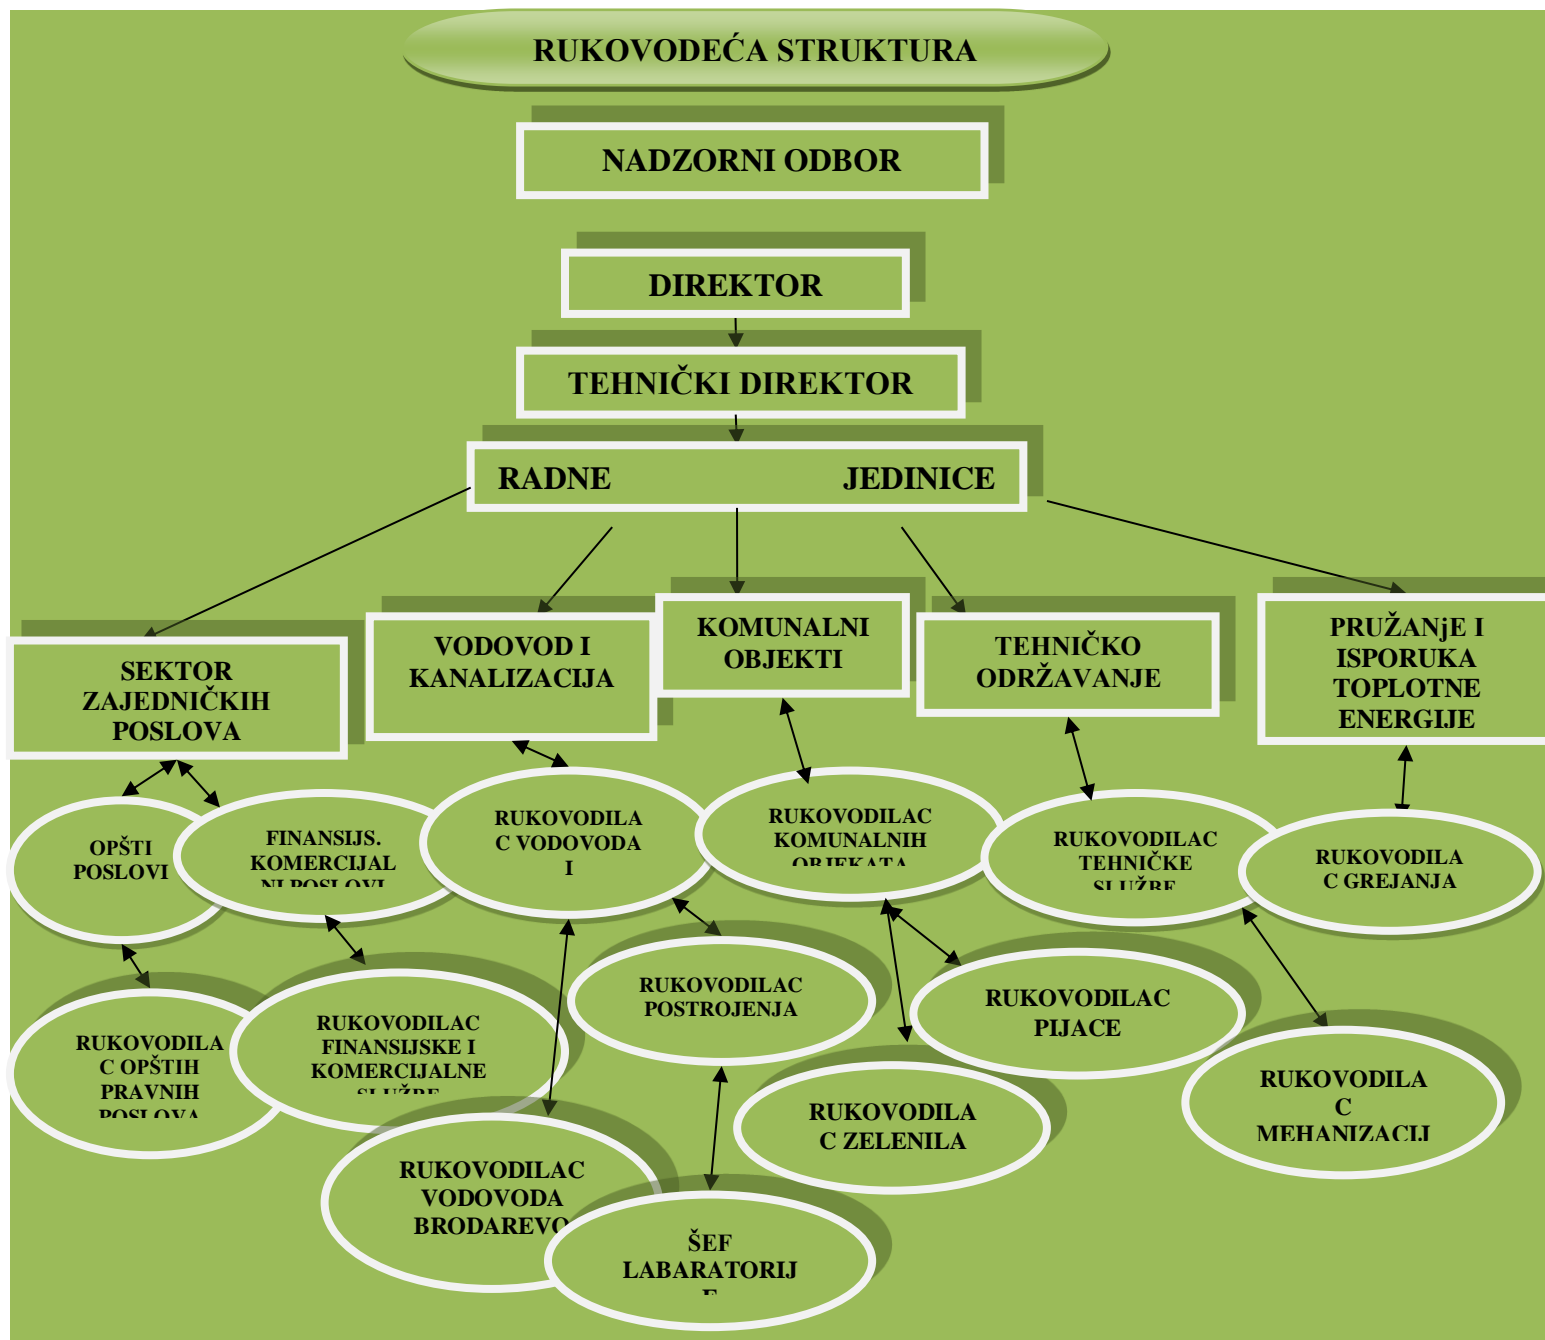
RUKOVODEĆA STRUKTURA

NADZORNI ODBOR

DIREKTOR

TEHNIČKI DIREKTOR

RADNE JEDINICE

SEKTOR ZAJEDNIČKIH POSLOVA

VODOVOD I KANALIZACIJA

KOMUNALNI OBJEKTI

TEHNIČKO ODRŽAVANJE

PRUŽANjE I ISPORUKA TOPLOTNE ENERGIJE

OPŠTI POSLOVI

FINANSIJS. KOMERCIJALNI POSLOVI

RUKOVODILAC VODOVODA I

RUKOVODILAC KOMUNALNIH OBJEKATA

RUKOVODILAC TEHNIČKE SLUŽBE

RUKOVODILAC GREJANJA

RUKOVODILAC OPŠTIH PRAVNIH POSLOVA

RUKOVODILAC FINANSIJSKE I KOMERCIJALNE SLUŽBE

RUKOVODILAC POSTROJENJA

RUKOVODILAC PIJACE

RUKOVODILAC MEHANIZACIJ

RUKOVODILAC ZELENILA

RUKOVODILAC VODOVODA BRODAREVO

ŠEF LABARATORIJE